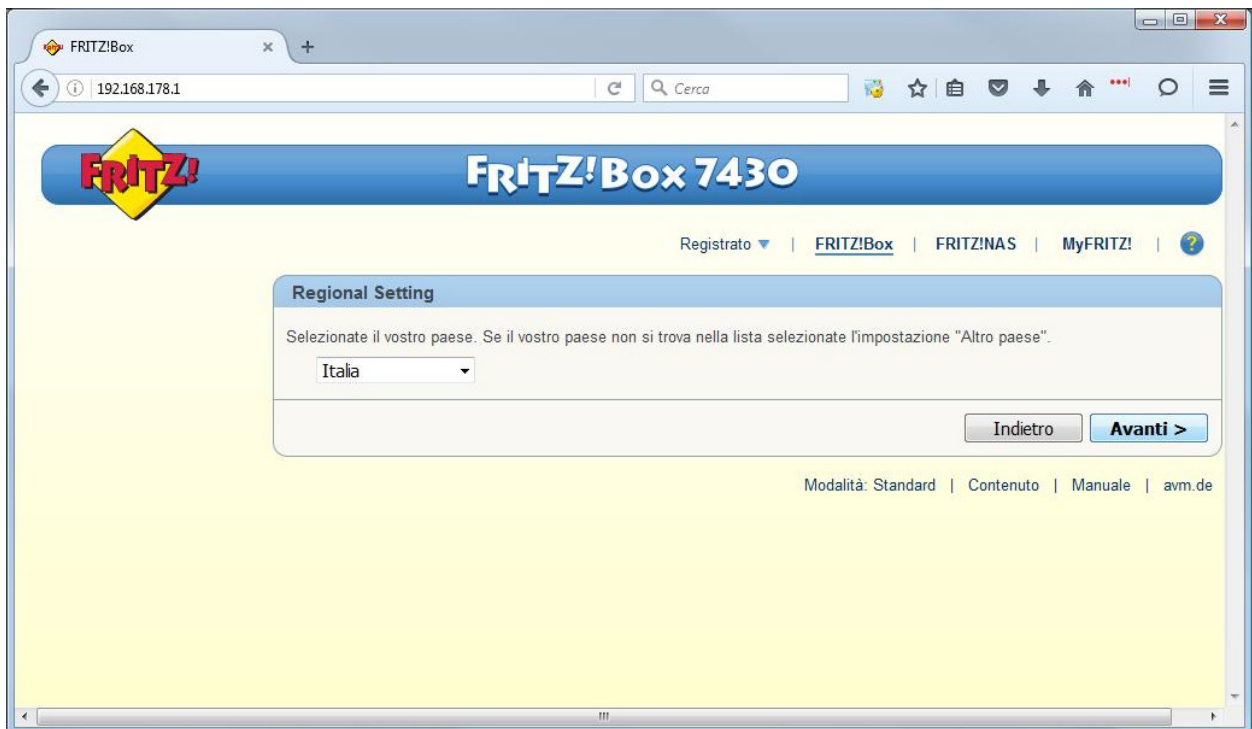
FRITZ!Box
192.168.178.1
Cerca

FRITZ!

FRITZ!Box 7430

Registrato | FRITZ!Box | FRITZ!NAS | MyFRITZ! | ?

Regional Setting

Selezionate il vostro paese. Se il vostro paese non si trova nella lista selezionate l'impostazione "Altro paese".

Italia

Indietro
Avanti >

Modalità: Standard | Contenuto | Manuale | avm.de